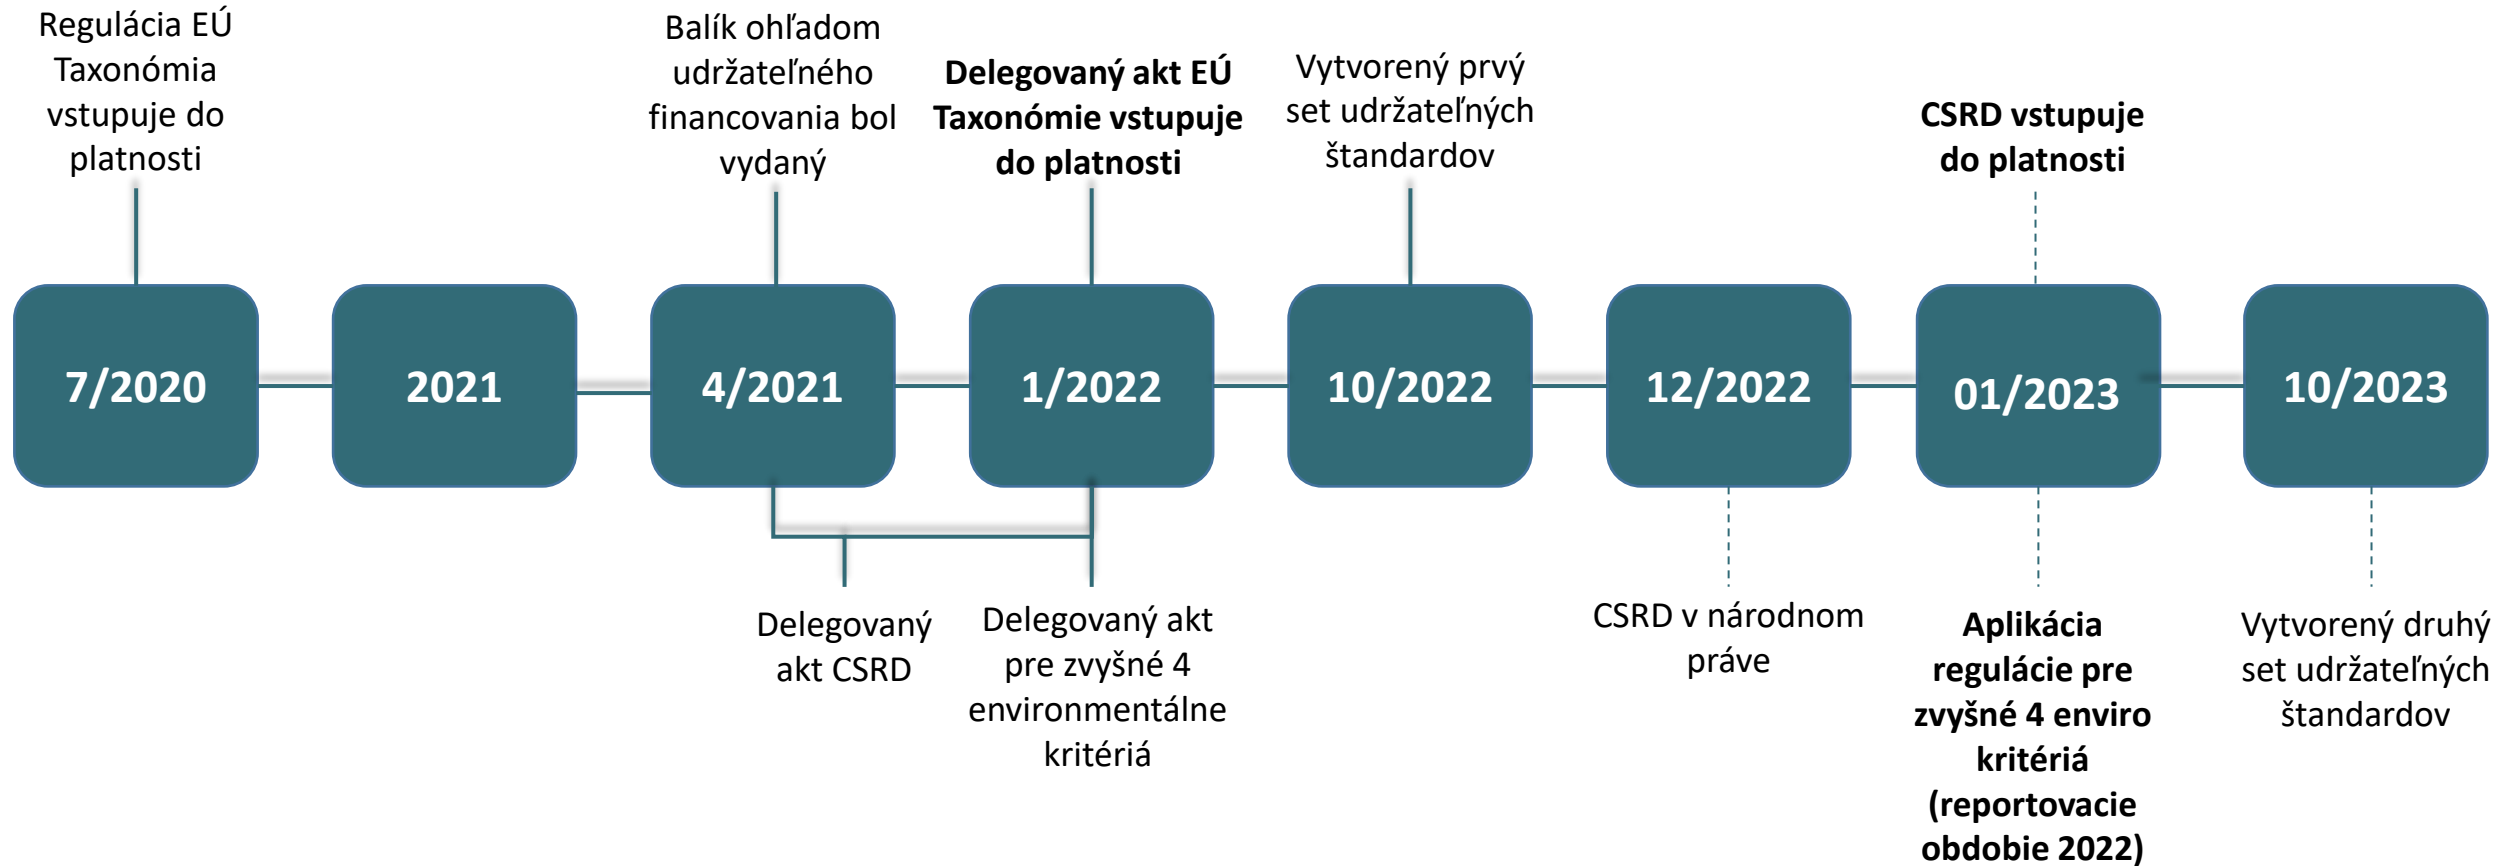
Regulácia EÚ Taxonómia vstupuje do platnosti

Balík ohľadom udržateľného financovania bol vydaný

**Delegovaný akt EÚ Taxonómie vstupuje do platnosti**

Vytvorený prvý set udržateľných štandardov

**CSRD vstupuje do platnosti**

7/2020

2021

4/2021

1/2022

10/2022

12/2022

01/2023

10/2023

Delegovaný akt CSRD

Delegovaný akt pre zvyšné 4 environmentálne kritériá

CSRD v národnom práve

**Aplikácia regulácie pre zvyšné 4 enviro kritériá (reportovacie obdobie 2022)**

Vytvorený druhý set udržateľných štandardov